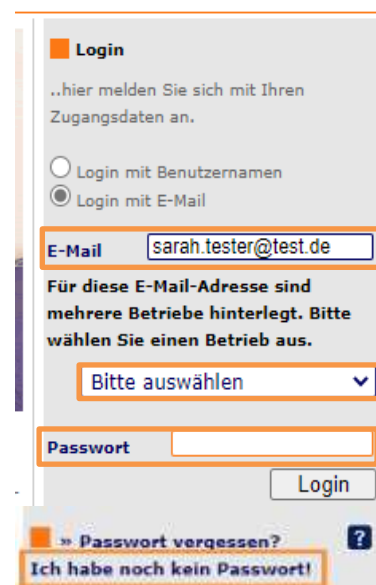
Login

..hier melden Sie sich mit Ihren Zugangsdaten an.

Login mit Benutzernamen
Login mit E-Mail

E-Mail sarah.tester@test.de

Für diese E-Mail-Adresse sind mehrere Betriebe hinterlegt. Bitte wählen Sie einen Betrieb aus.

Bitte auswählen

Passwort

Login

» Passwort vergessen?
?
Ich habe noch kein Passwort!